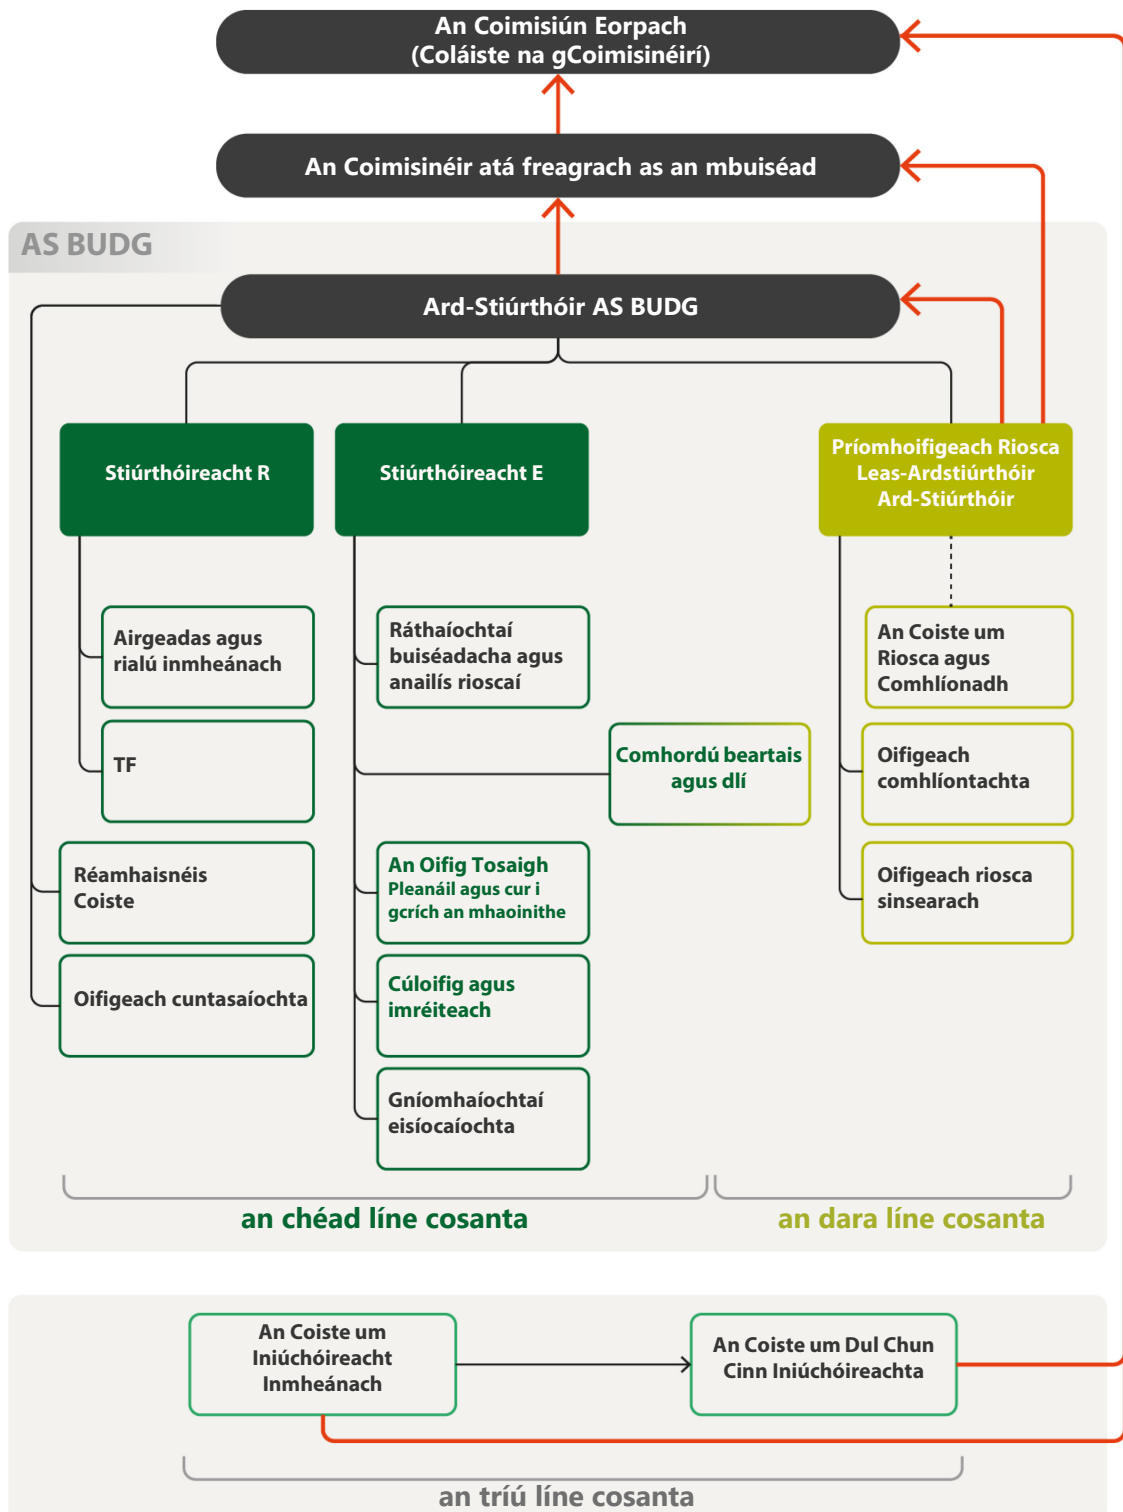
An Coimisiún Eorpach
(Coláiste na gCoimisinéirí)

An Coimisinéir atá freagrach as an mbuiséad

AS BUDG

Ard-Stiúrthóir AS BUDG

Stiúrthóireacht R

Stiúrthóireacht E

Príomhoifigeach Riosca
Leas-Ardstiúrthóir
Ard-Stiúrthóir

Airgeadas agus rialú inmheánach

TF

Ráthaíochtaí buiséadacha agus anailís rioscaí

Comhordú beartais agus dlí

An Coiste um Riosca agus Comhlíonadh

Oifigeach comhlíontachta

Oifigeach riosca sinsearach

Réamhaisnéis Coiste

Oifigeach cuntasaíochta

An Oifig Tosaigh
Pleanáil agus cur i gcrích an mhaoinithe

Cúloifig agus imréiteach

Gníomhaíochtaí eisíocaíochta

an chéad líne cosanta

an dara líne cosanta

An Coiste um Iniúchóireacht Inmheánach

An Coiste um Dul Chun Cinn Iniúchóireachta

an tríú líne cosanta